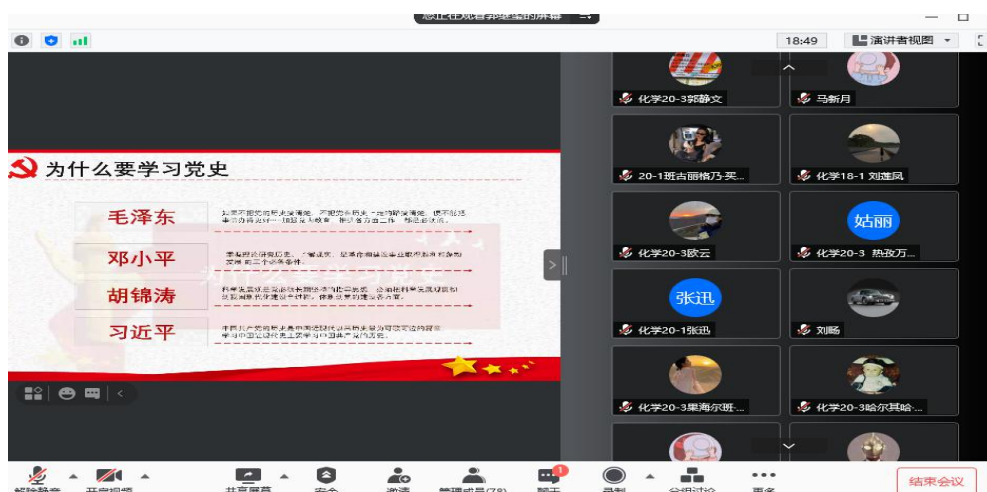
您正在观看郭雄军的屏幕

18:49

演讲者视图

为什么要学习党史

毛泽东

邓小平

胡锦涛

习近平

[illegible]

化学20-3郭静文

马新月

20-1班古丽格乃·买...

化学18-1 刘莲凤

化学20-3欧云

姑丽

化学20-3 热孜万...

张迅

化学20-1张迅

刘畅

化学20-3果海尔班...

化学20-3哈尔其哈...

解除静音

开启视频

共享屏幕

安全

邀请

管理成员(78)

聊天

录制

分组讨论

更多

结束会议